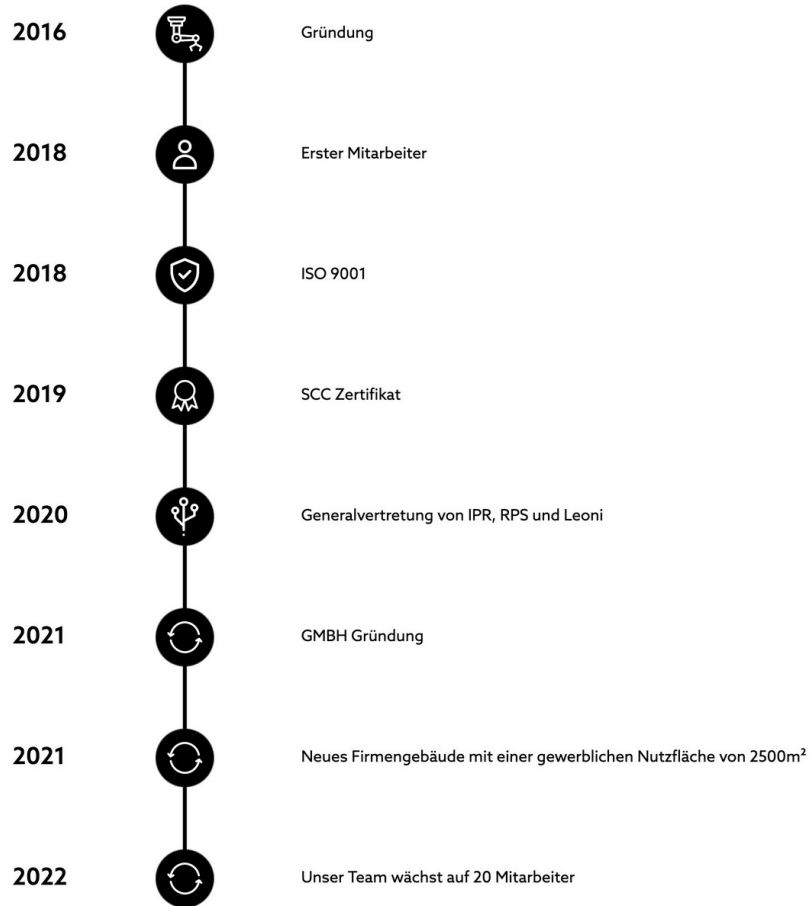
2016 Gründung

2018 Erster Mitarbeiter

2018 ISO 9001

2019 SCC Zertifikat

2020 Generalvertretung von IPR, RPS und Leoni

2021 GMBH Gründung

2021 Neues Firmengebäude mit einer gewerblichen Nutzfläche von 2500m²

2022 Unser Team wächst auf 20 Mitarbeiter